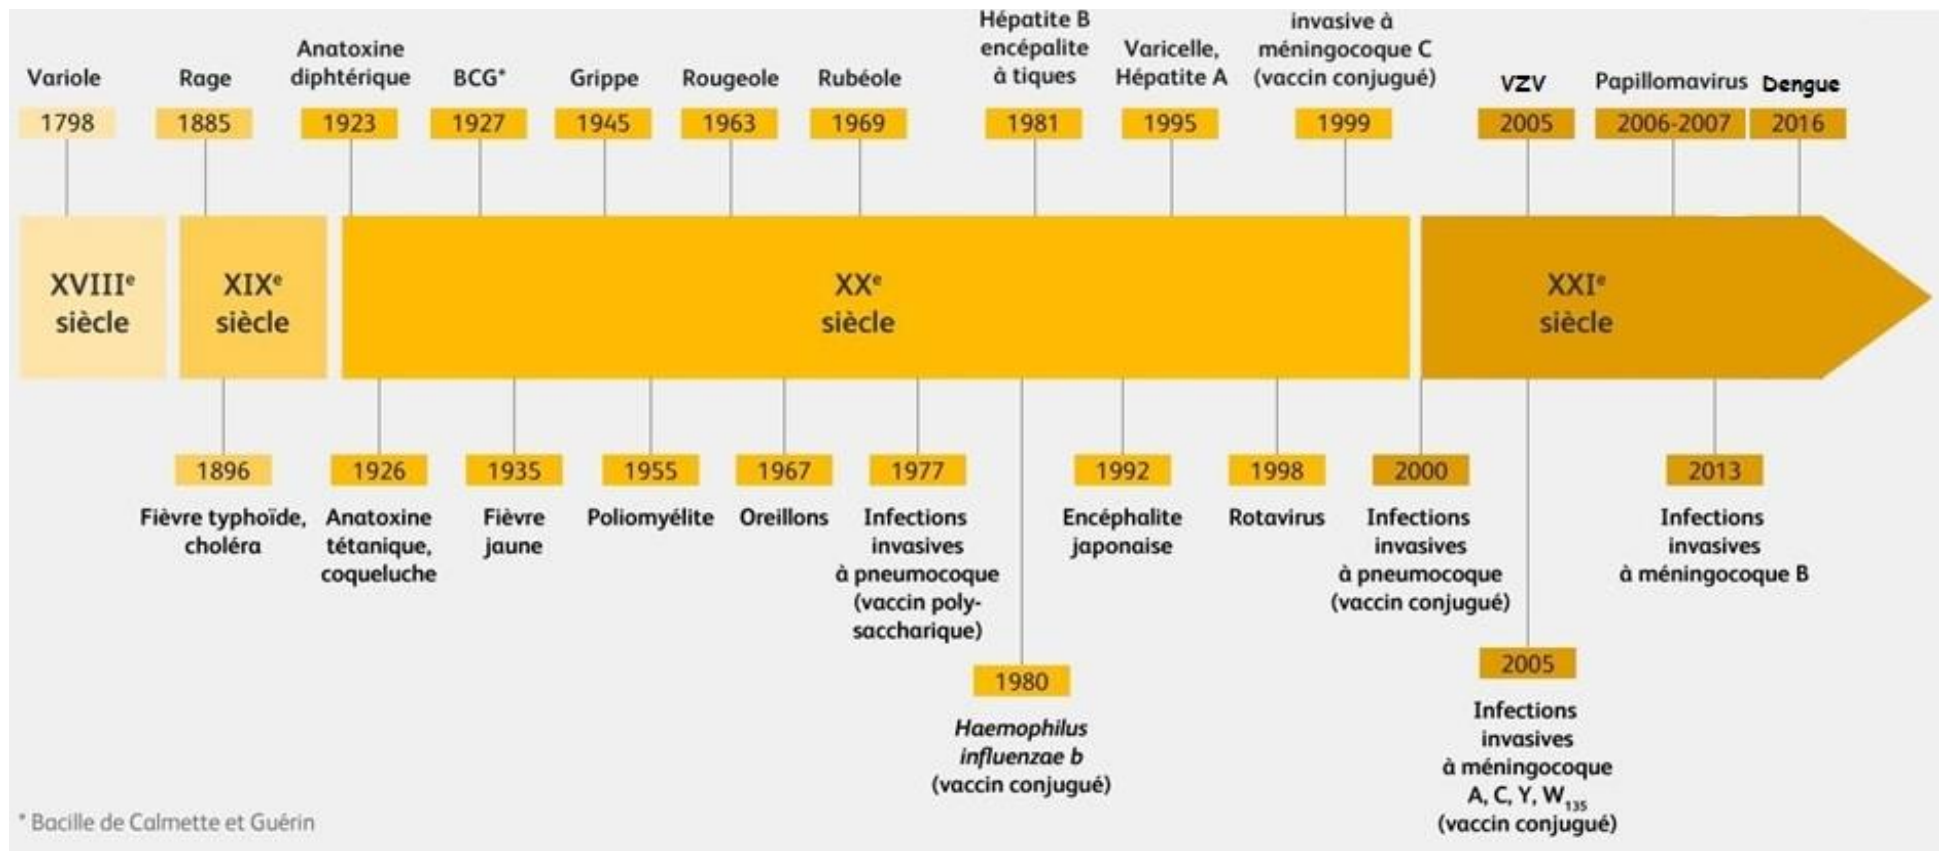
Variole
1798

Rage
1885

Anatoxine diphtérique
1923

BCG*
1927

Grippe
1945

Rougeole
1963

Rubéole
1969

Hépatite B encépalite à tiques
1981

Varicelle, Hépatite A
1995

invasive à méningocoque C (vaccin conjugué)
1999

VZV
2005

Papillomavirus
2006-2007

Dengue
2016

XVIII$^e$ siècle

XIX$^e$ siècle

XX$^e$ siècle

XXI$^e$ siècle

1896
Fièvre typhoïde, choléra

1926
Anatoxine tétanique, coqueluche

1935
Fièvre jaune

1955
Poliomyélite

1967
Oreillons

1977
Infections invasives à pneumocoque (vaccin polysaccharique)

1980
*Haemophilus influenzae b* (vaccin conjugué)

1992
Encéphalite japonaise

1998
Rotavirus

2000
Infections invasives à pneumocoque (vaccin conjugué)

2005
Infections invasives à méningocoque A, C, Y, $W_{135}$ (vaccin conjugué)

2013
Infections invasives à méningocoque B

* Bacille de Calmette et Guérin